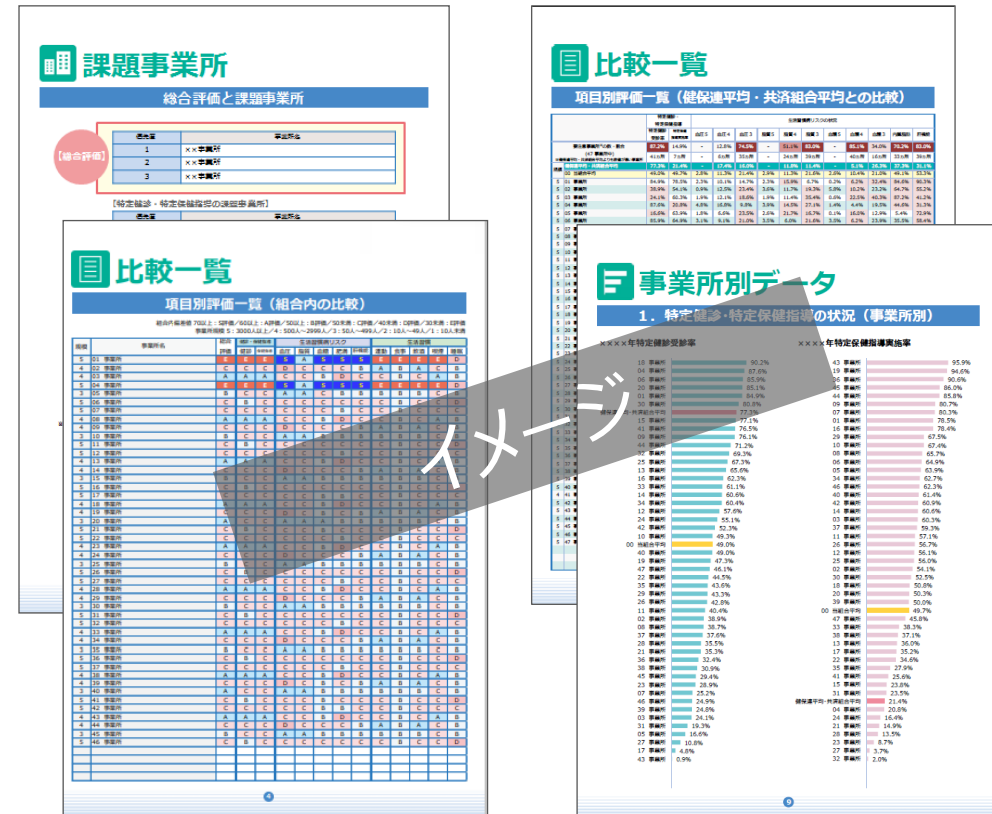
課題事業所

総合評価と課題事業所

【総合評価】

| 優先順 | 事業所名 |
|---|---|
| 1 | ××事業所 |
| 2 | ××事業所 |
| 3 | ××事業所 |

【特定健診・特定保健指導の課題事業所】

比較一覧

項目別評価一覧（組合内の比較）

比較一覧

項目別評価一覧（健保連平均・共済組合平均との比較）

事業所別データ

1. 特定健診・特定保健指導の状況（事業所別）

××××年特定健診受診率

××××年特定保健指導実施率

イメージ

4

9